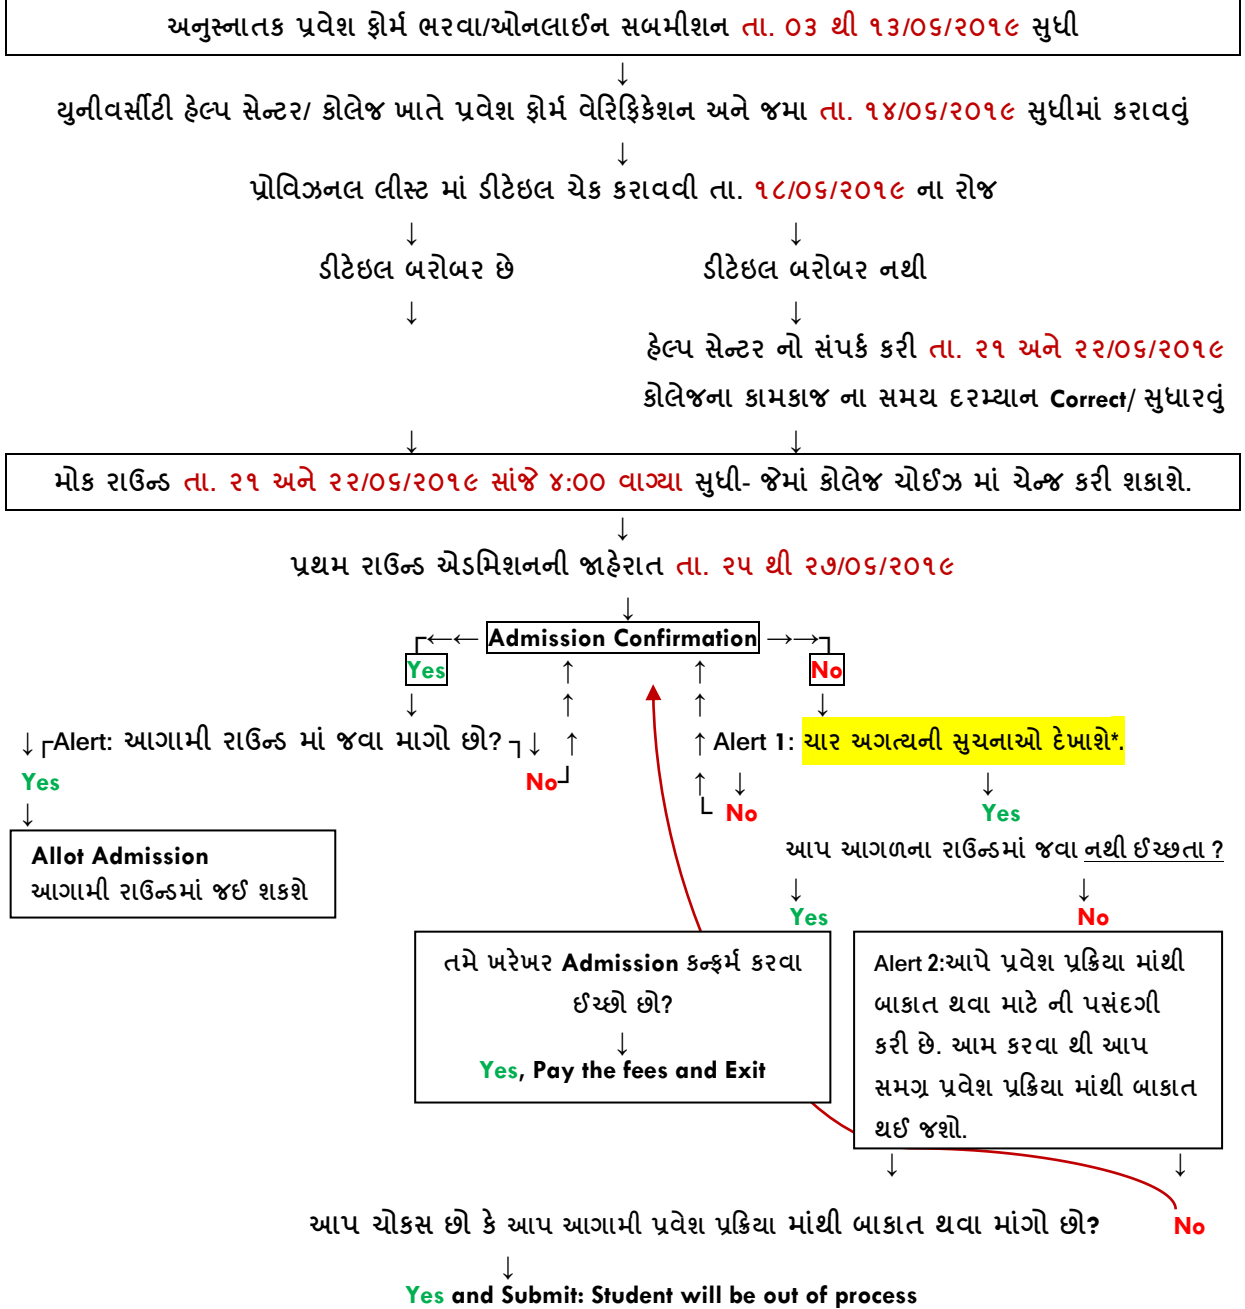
અનુસ્નાતક પ્રવેશ ફોર્મ ભરવા/ઓનલાઈન સબમીશન તા. ૦૩ થી ૧૩/૦૬/૨૦૧૯ સુધી

↓

યુનીવર્સીટી હેલ્પ સેન્ટર/ કોલેજ ખાતે પ્રવેશ ફોર્મ વેરિફિકેશન અને જમા તા. ૧૪/૦૬/૨૦૧૯ સુધીમાં કરાવવું

↓

પ્રોવિઝનલ લીસ્ટ માં ડીટેઇલ ચેક કરાવવી તા. ૧૮/૦૬/૨૦૧૯ ના રોજ

↓ ↓

ડીટેઇલ બરોબર છે

ડીટેઇલ બરોબર નથી

↓

હેલ્પ સેન્ટર નો સંપર્ક કરી તા. ૨૧ અને ૨૨/૦૬/૨૦૧૯ કોલેજના કામકાજ ના સમય દરમ્યાન Correct/ સુધારવું

↓ ↓

મોક રાઉન્ડ તા. ૨૧ અને ૨૨/૦૬/૨૦૧૯ સાંજે ૪:૦૦ વાગ્યા સુધી- જેમાં કોલેજ ચોઈઝ માં ચેન્જ કરી શકાશે.

↓

પ્રથમ રાઉન્ડ એડમિશનની જાહેરાત તા. ૨૫ થી ૨૭/૦૬/૨૦૧૯

↓

Admission Confirmation

Yes

No

Alert: આગામી રાઉન્ડ માં જવા માગો છો?

Yes

No

Alert 1: ચાર અગત્યની સુચનાઓ દેખાશે*.

No

Yes

Allot Admission
આગામી રાઉન્ડમાં જઈ શકશે

આપ આગળના રાઉન્ડમાં જવા નથી ઈચ્છતા ?

Yes

No

તમે ખરેખર Admission કન્ફર્મ કરવા ઈચ્છો છો?

↓

Yes, Pay the fees and Exit

Alert 2:આપે પ્રવેશ પ્રક્રિયા માંથી બાકાત થવા માટે ની પસંદગી કરી છે. આમ કરવા થી આપ સમગ્ર પ્રવેશ પ્રક્રિયા માંથી બાકાત થઈ જશો.

↓ ↓

આપ ચોકસ છો કે આપ આગામી પ્રવેશ પ્રક્રિયા માંથી બાકાત થવા માંગો છો?

No

↓

Yes and Submit: Student will be out of process